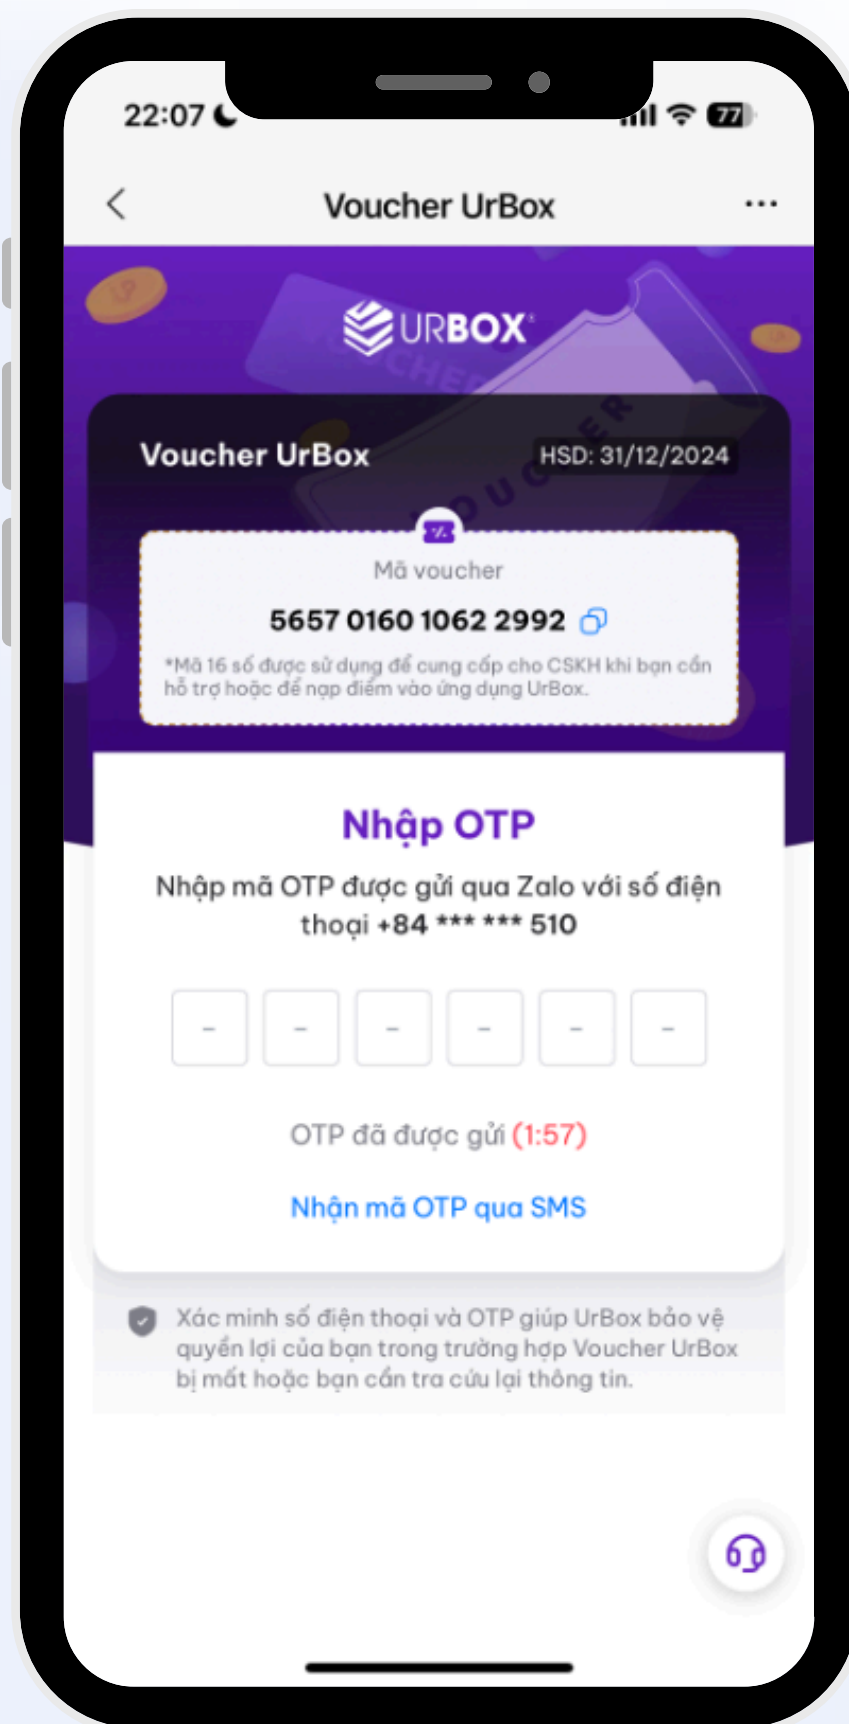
22:07

77

Voucher UrBox

URBOX

Voucher UrBox

HSD: 31/12/2024

Mã voucher

5657 0160 1062 2992

*Mã 16 số được sử dụng để cung cấp cho CSKH khi bạn cần hỗ trợ hoặc để nạp điểm vào ứng dụng UrBox.

Nhập OTP

Nhập mã OTP được gửi qua Zalo với số điện thoại +84 *** *** 510

- - - - - -

OTP đã được gửi (1:57)

Nhận mã OTP qua SMS

Xác minh số điện thoại và OTP giúp UrBox bảo vệ quyền lợi của bạn trong trường hợp Voucher UrBox bị mất hoặc bạn cần tra cứu lại thông tin.